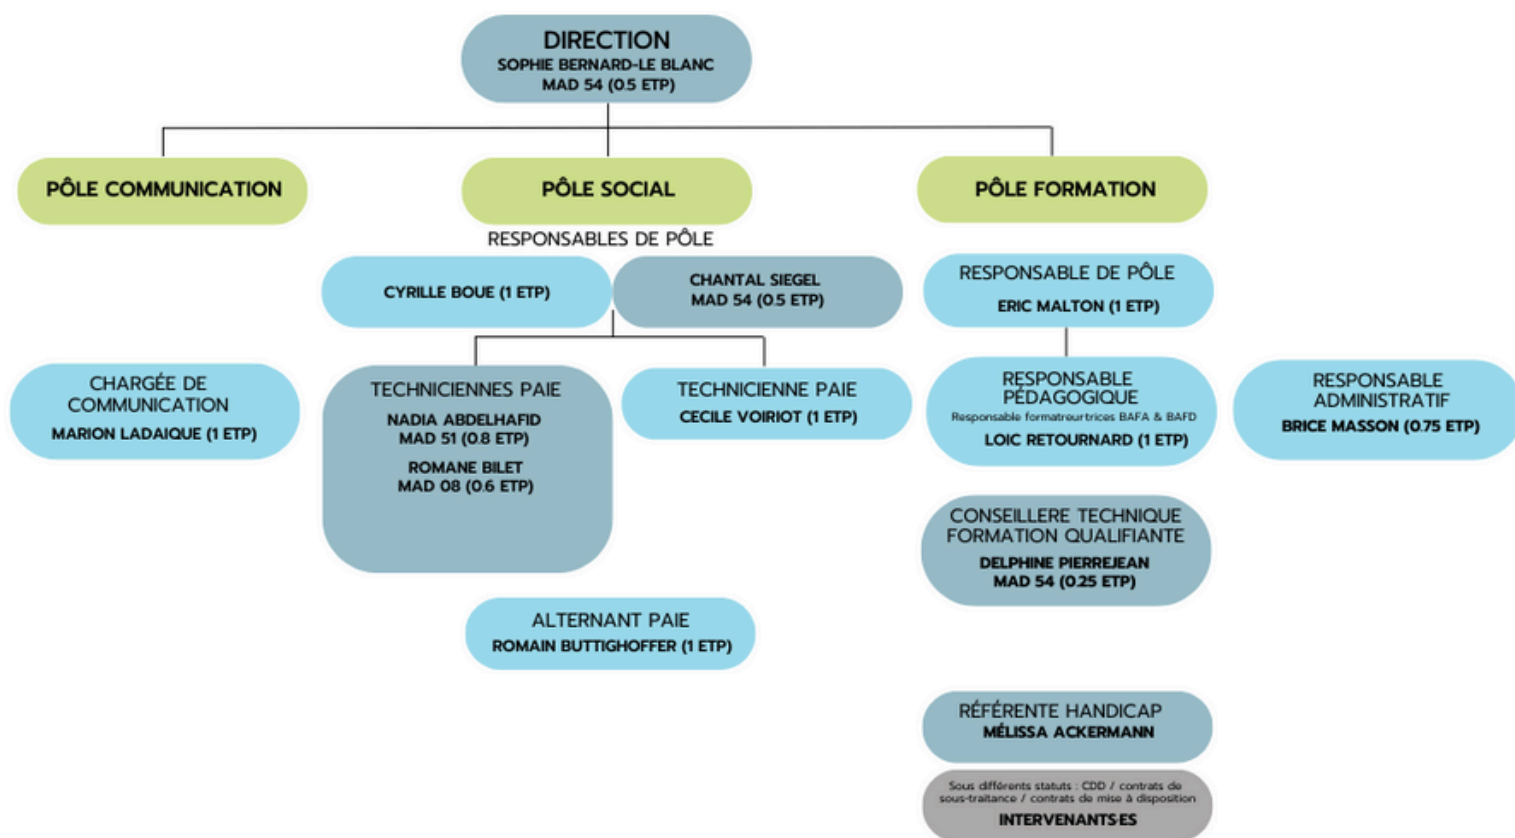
DIRECTION
SOPHIE BERNARD-LE BLANC
MAD 54 (0.5 ETP)

PÔLE COMMUNICATION

PÔLE SOCIAL

PÔLE FORMATION

RESPONSABLES DE PÔLE

CYRILLE BOUE (1 ETP)

CHANTAL SIEGEL
MAD 54 (0.5 ETP)

RESPONSABLE DE PÔLE
ERIC MALTON (1 ETP)

CHARGÉE DE COMMUNICATION
MARION LADAIQUE (1 ETP)

TECHNICIENNES PAIE
NADIA ABDELHAFID
MAD 51 (0.8 ETP)
ROMANE BILET
MAD 08 (0.6 ETP)

TECHNICIENNE PAIE
CECILE VOIRIOT (1 ETP)

RESPONSABLE PÉDAGOGIQUE
Responsable formatreurtrices BAFA & BAFD
LOIC RETOURNARD (1 ETP)

RESPONSABLE ADMINISTRATIF
BRICE MASSON (0.75 ETP)

CONSEILLERE TECHNIQUE FORMATION QUALIFIANTE
DELPHINE PIERREJEAN
MAD 54 (0.25 ETP)

ALTERNANT PAIE
ROMAIN BUTTIGHOFFER (1 ETP)

RÉFÉRENTE HANDICAP
MÉLISSA ACKERMANN

Sous différents statuts : CDD / contrats de sous-traitance / contrats de mise à disposition
INTERVENANTS·ES